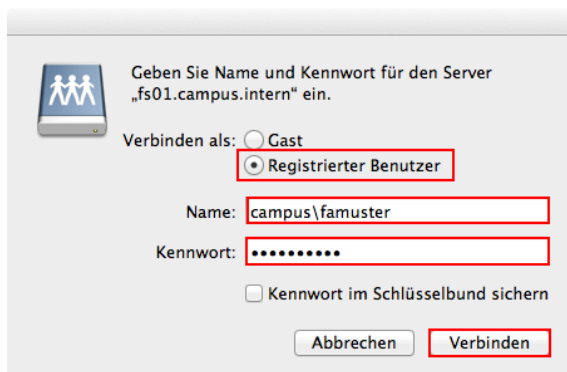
Geben Sie Name und Kennwort für den Server „fs01.campus.intern“ ein.

Verbinden als: Gast

Registrierter Benutzer

Name: campus\famuster

Kennwort: ••••••••••

Kennwort im Schlüsselbund sichern

Abbrechen

Verbinden